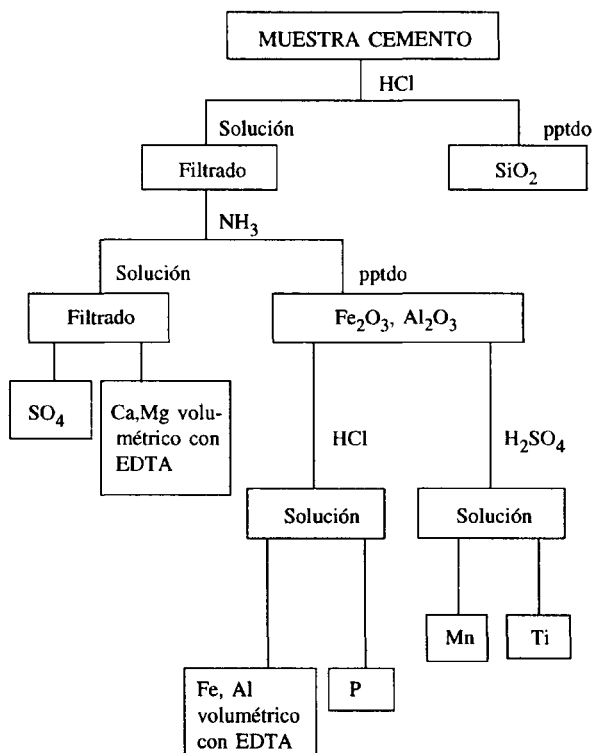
MUESTRA CEMENTO

HCl

Solución

pptdo

Filtrado

$SiO_2$

$NH_3$

Solución

pptdo

Filtrado

$Fe_2O_3$, $Al_2O_3$

$SO_4$

Ca,Mg volumétrico con EDTA

HCl

$H_2SO_4$

Solución

Solución

Mn

Ti

Fe, Al volumétrico con EDTA

P